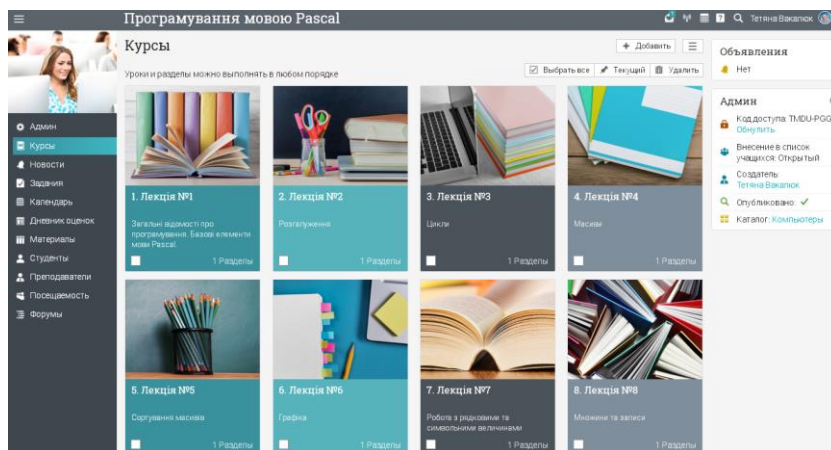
Програмування мовою Pascal

Тетяна Вакалюк

Админ
Курсы
Новости
Задания
Календарь
Дневник оценок
Материалы
Студенты
Преподаватели
Посещаемость
Форумы

Курсы

Уроки и разделы можно выполнять в любом порядке

+ Добавить
Выбрать все
Текущий
Удалить

1. Лекція №1
Загальні відомості про програмування. Базові елементи мови Pascal.
1 Разделы

2. Лекція №2
Розгалуження
1 Разделы

3. Лекція №3
Цикли
1 Разделы

4. Лекція №4
Масиви
1 Разделы

5. Лекція №5
Сортування масивів
1 Разделы

6. Лекція №6
Графіка
1 Разделы

7. Лекція №7
Робота з рядковими та символьними величинами
1 Разделы

8. Лекція №8
Множини та записи
1 Разделы

Объявления
Нет

Админ
Код доступа: TMDU-PGG
Обнулить
Внесение в список учащихся: Открытый
Создатель
Тетяна Вакалюк
Опубликовано: ✓
Каталог: Компьютеры